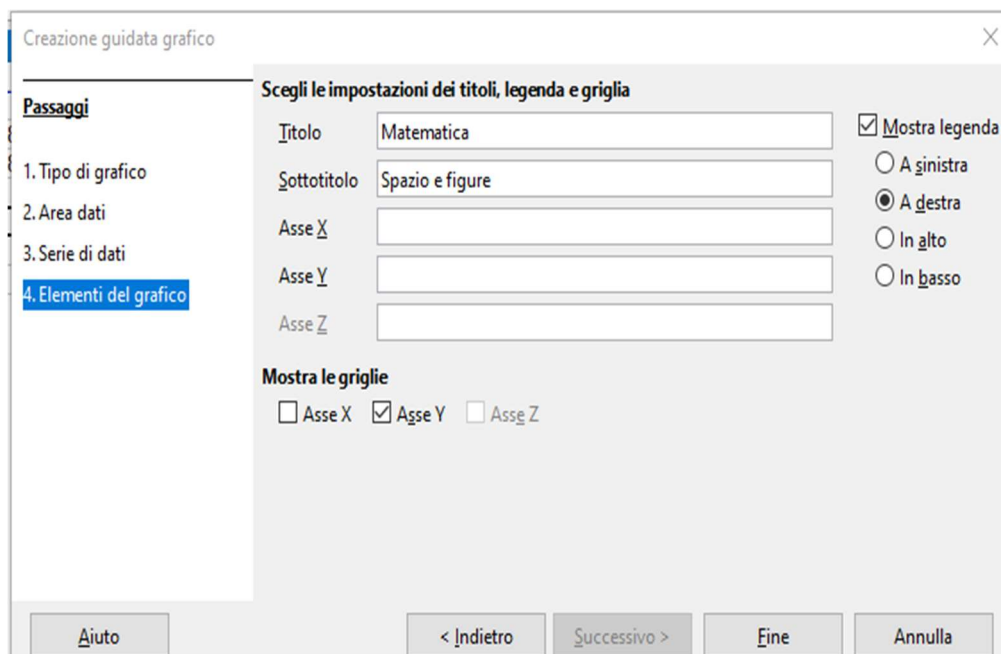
Creazione guidata grafico

Passaggi

1. Tipo di grafico
2. Area dati
3. Serie di dati
4. Elementi del grafico

Scegli le impostazioni dei titoli, legenda e griglia

Titolo Matematica
Sottotitolo Spazio e figure
Asse X
Asse Y
Asse Z

Mostra legenda
A sinistra
A destra
In alto
In basso

Mostra le griglie
Asse X Asse Y Asse Z

Aiuto
< Indietro
Successivo >
Fine
Annulla